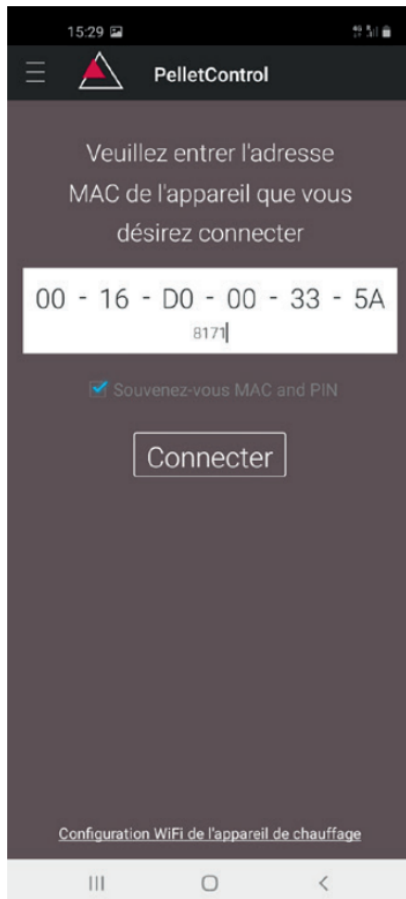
15:29

PelletControl

Veuillez entrer l'adresse MAC de l'appareil que vous désirez connecter

00 - 16 - D0 - 00 - 33 - 5A

8171

Souvenez-vous MAC and PIN

Connecter

Configuration WiFi de l'appareil de chauffage